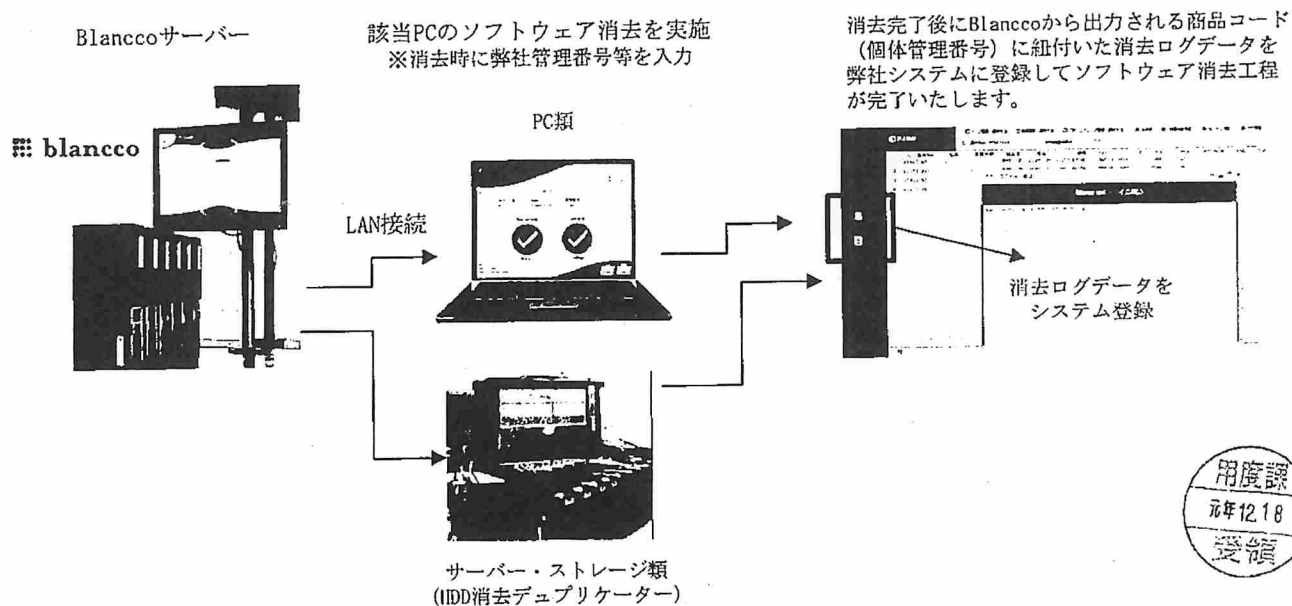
Blanccoサーバー

該当PCのソフトウェア消去を実施
※消去時に弊社管理番号等を入力

消去完了後にBlanccoから出力される商品コード（個体管理番号）に紐付いた消去ログデータを弊社システムに登録してソフトウェア消去工程が完了いたします。

blancco

LAN接続

PC類

消去ログデータをシステム登録

サーバー・ストレージ類
(HDD消去デュプリケーター)

用度課
元年12.18
受領